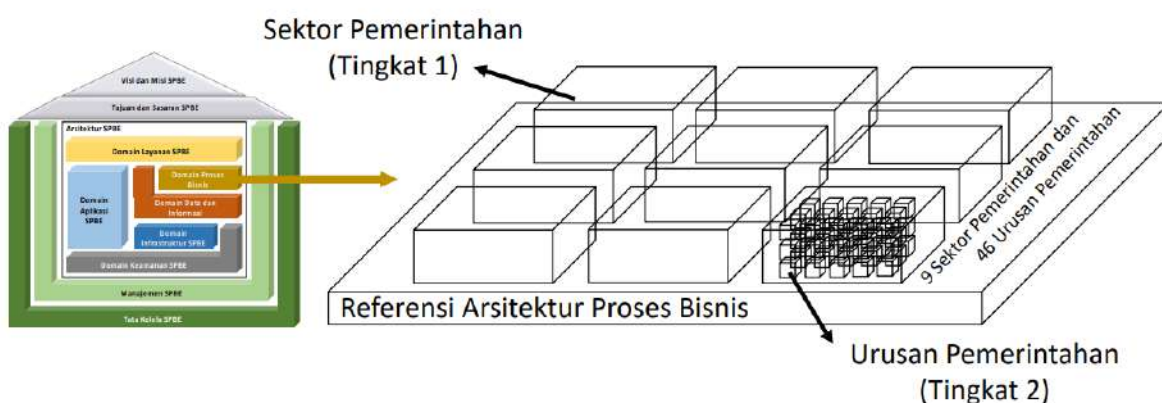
Visi dan Misi SPBE

Tujuan dan Sasaran SPBE

Arsitektur SPBE

Domain Layanan SPBE

Domain Proses Bisnis

Domain Aplikasi SPBE

Domain Data dan Informasi

Domain Infrastruktur SPBE

Domain Keamanan SPBE

Manajemen SPBE

Tata Kelola SPBE

Sektor Pemerintahan
(Tingkat 1)

9 Sektor Pemerintahan dan
46 Urusan Pemerintahan

Referensi Arsitektur Proses Bisnis

Urusan Pemerintahan
(Tingkat 2)